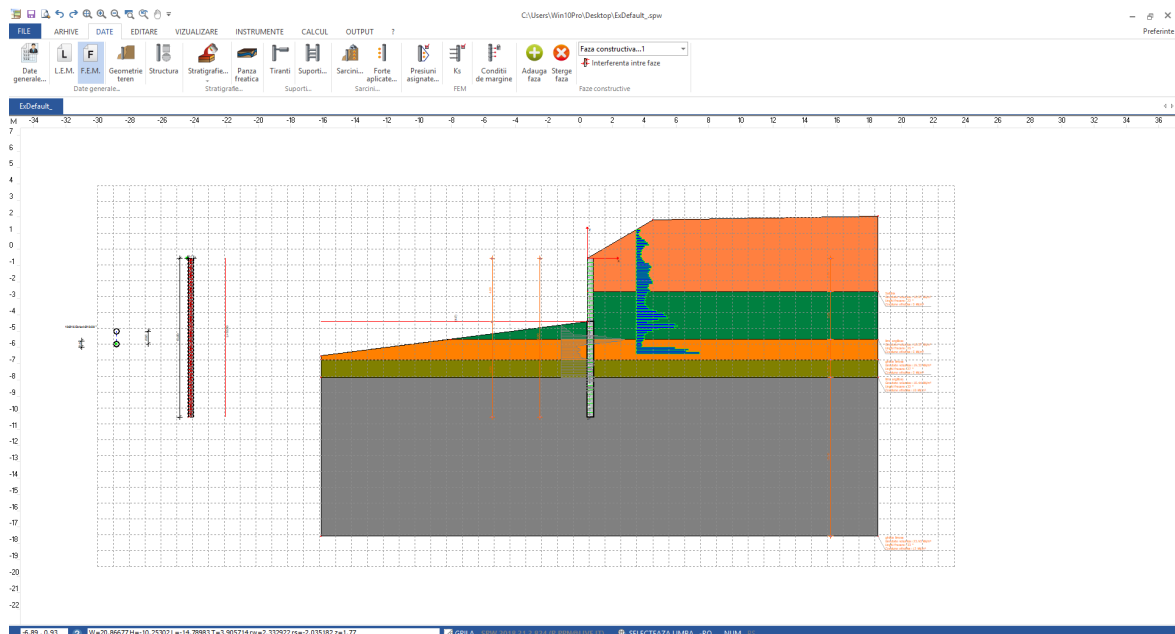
C:\Users\Win10Pro\Desktop\ExDefault_.spw

Preferinte

FILE ARHIVE DATE EDITARE VIZUALIZARE INSTRUMENTE CALCUL OUTPUT ?

Date generale... L.E.M. F.E.M. Geometrie teren Structura Stratigrafie... Panza freatica Tiranti Suporti... Sarcini... Forte aplicate... Presiuni asignate... Ks Conditii de margine Adauga faza Sterge faza

Faza constructiva...1

Interferenta intre faze

Date generale... Stratigrafie... Suporti... Sarcini... FEM Faze constructive

ExDefault_

M -34 -32 -30 -28 -26 -24 -22 -20 -18 -16 -14 -12 -10 -8 -6 -4 -2 0 2 4 6 8 10 12 14 16 18 20 22 24 26 28 30 32 34 36

7 6 5 4 3 2 1 0 -1 -2 -3 -4 -5 -6 -7 -8 -9 -10 -11 -12 -13 -14 -15 -16 -17 -18 -19 -20 -21 -22

-6.89 , 0.93 W=20.86677 H=-10.25302 L=-14.78983 T=3.905714 rx=2.332922 ry=-2.035182 z=1.77 GRILA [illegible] SELECTEAZA LIMBA RO NUM